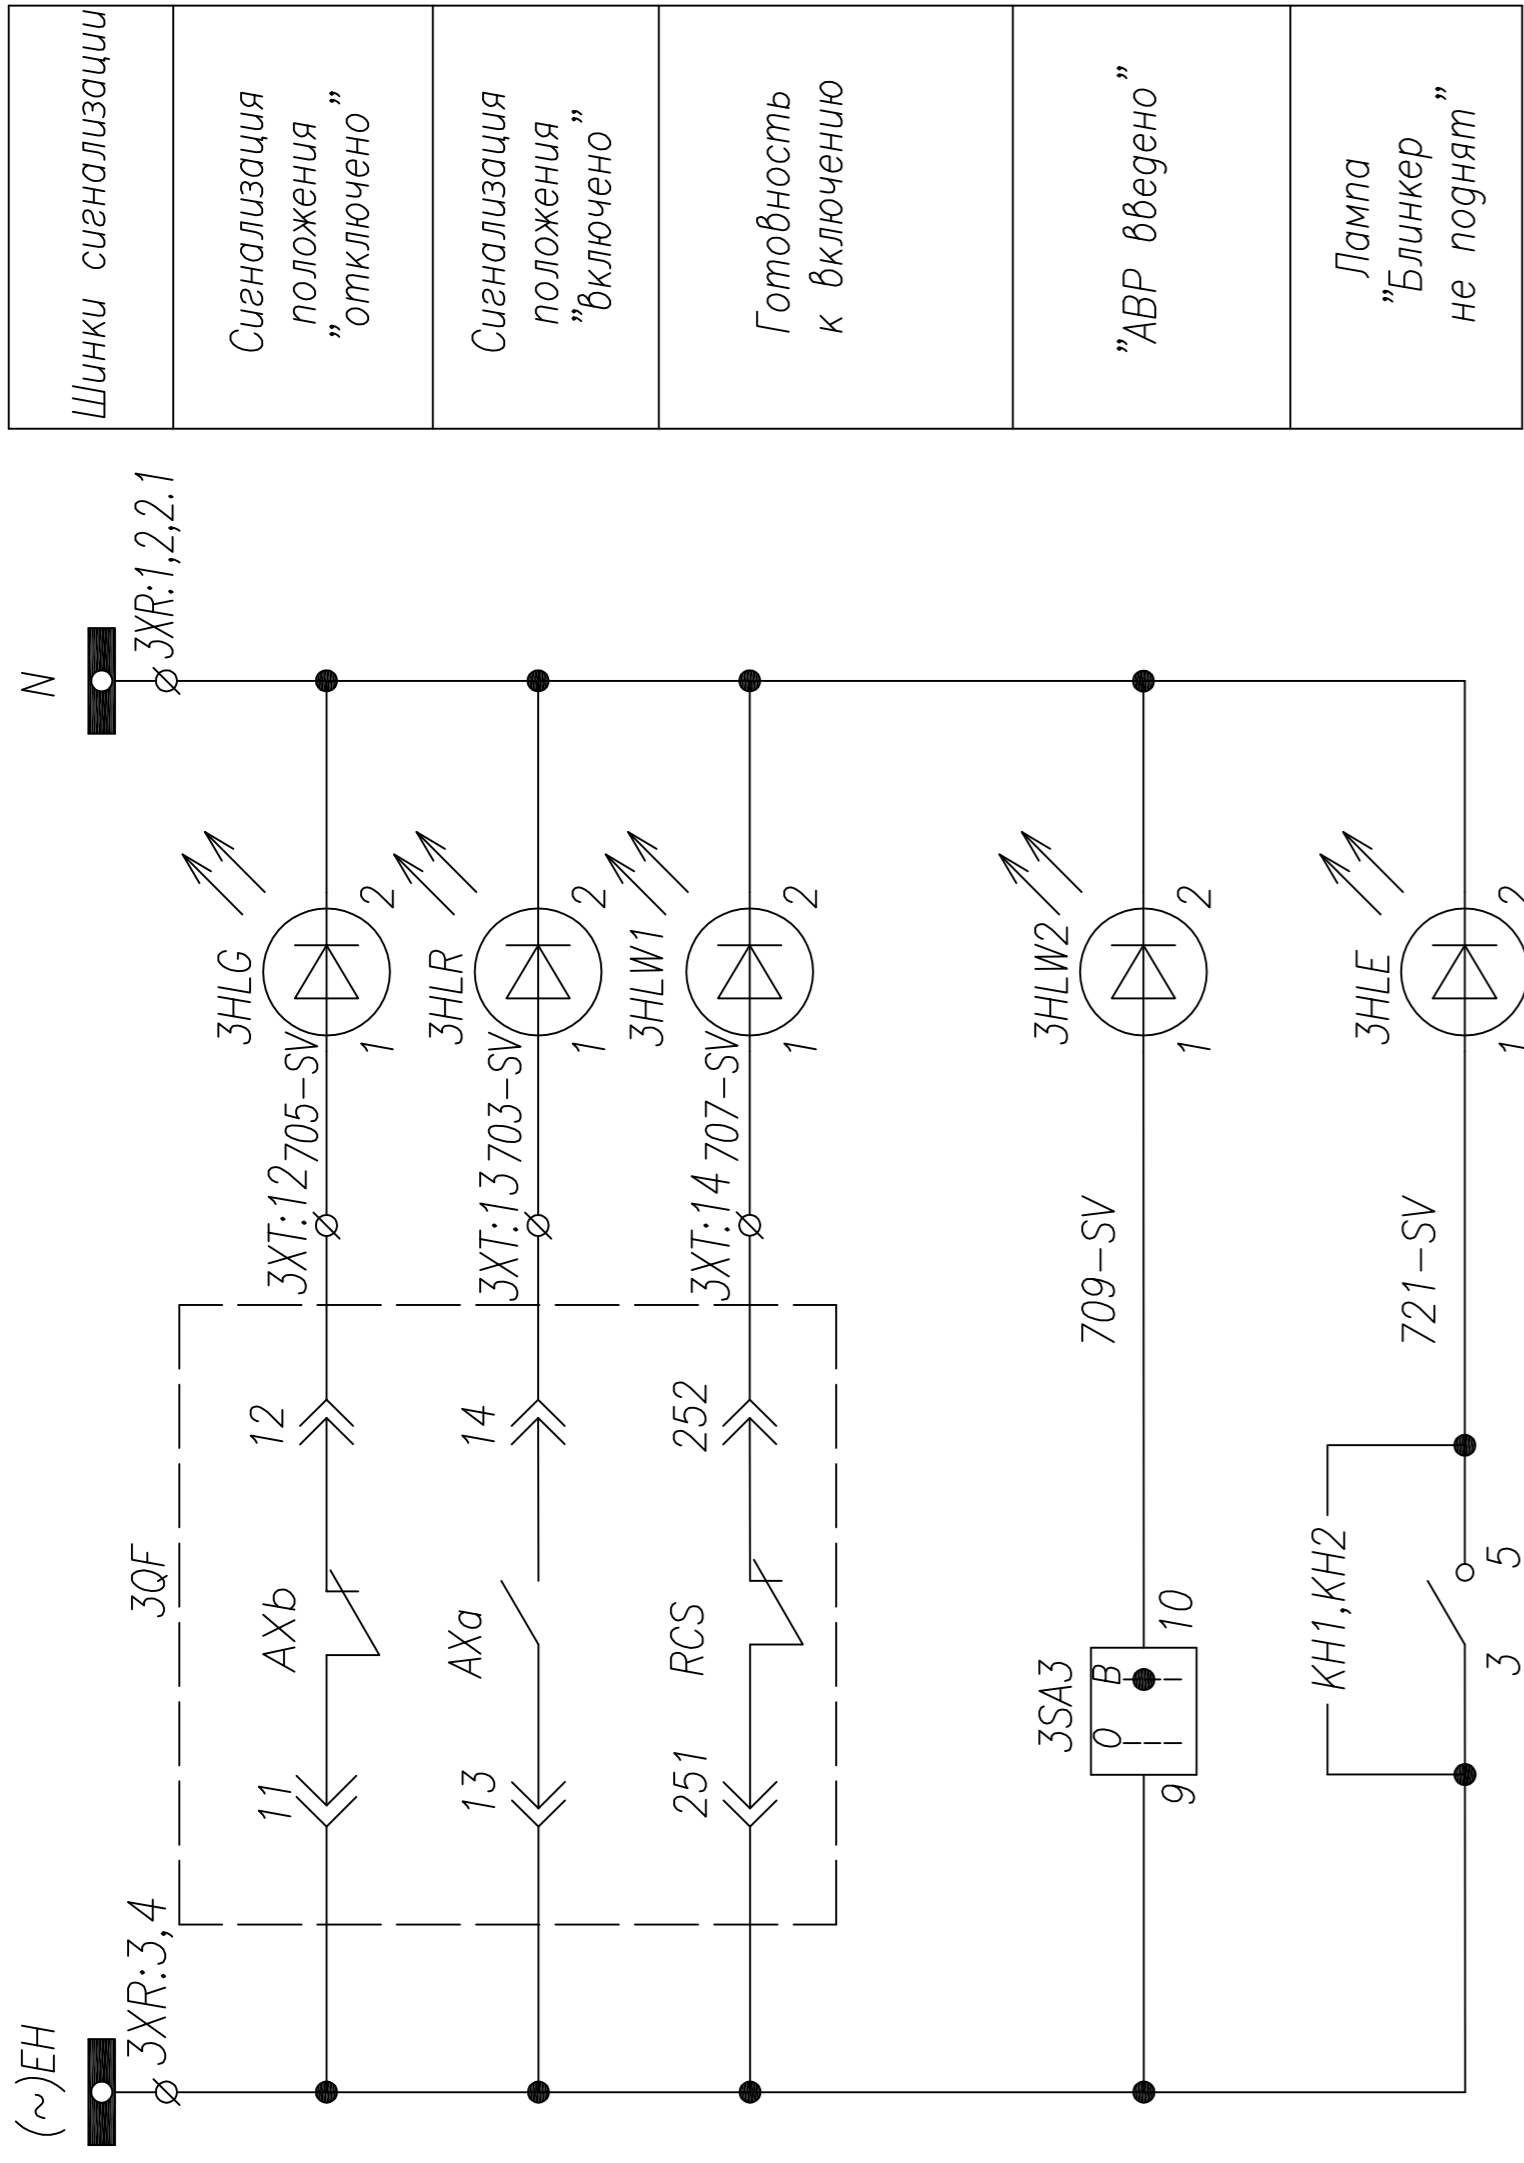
Шинки сигнализации

Сигнализация положения "отключено"

Сигнализация положения "включено"

Готовность к включению

"АВР введено"

Лампа "Блинкер не поднят"

N
3XR:1,2,2.1

(~)EH
3XR:3,4

3HLG
2
1
705-SV
3XT:12
3HLR
2
1
703-SV
3XT:13
3HLW1
2
1
707-SV
3XT:14
3HLW2
2
1
709-SV
3HLE
2
1
721-SV

3QF
12
AXb
11
14
AXa
13
252
RCS
251

3SA3
0
B
9
10

KH1,KH2
3
5